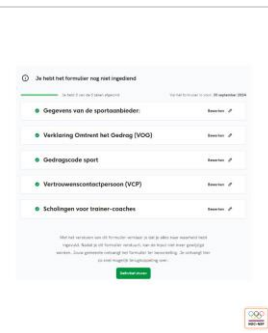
Je hebt het formulier nog niet ingediend

Je hebt 5 van de 5 taken afgerond

Vul het formulier in voor: 30 september 2024

Gegevens van de sportaanbieder:

Bewerken

Verklaring Omtrent het Gedrag (VOG)

Bewerken

Gedragscode sport

Bewerken

Vertrouwenscontactpersoon (VCP)

Bewerken

Scholingen voor trainer-coaches

Bewerken

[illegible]

Indienen

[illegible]